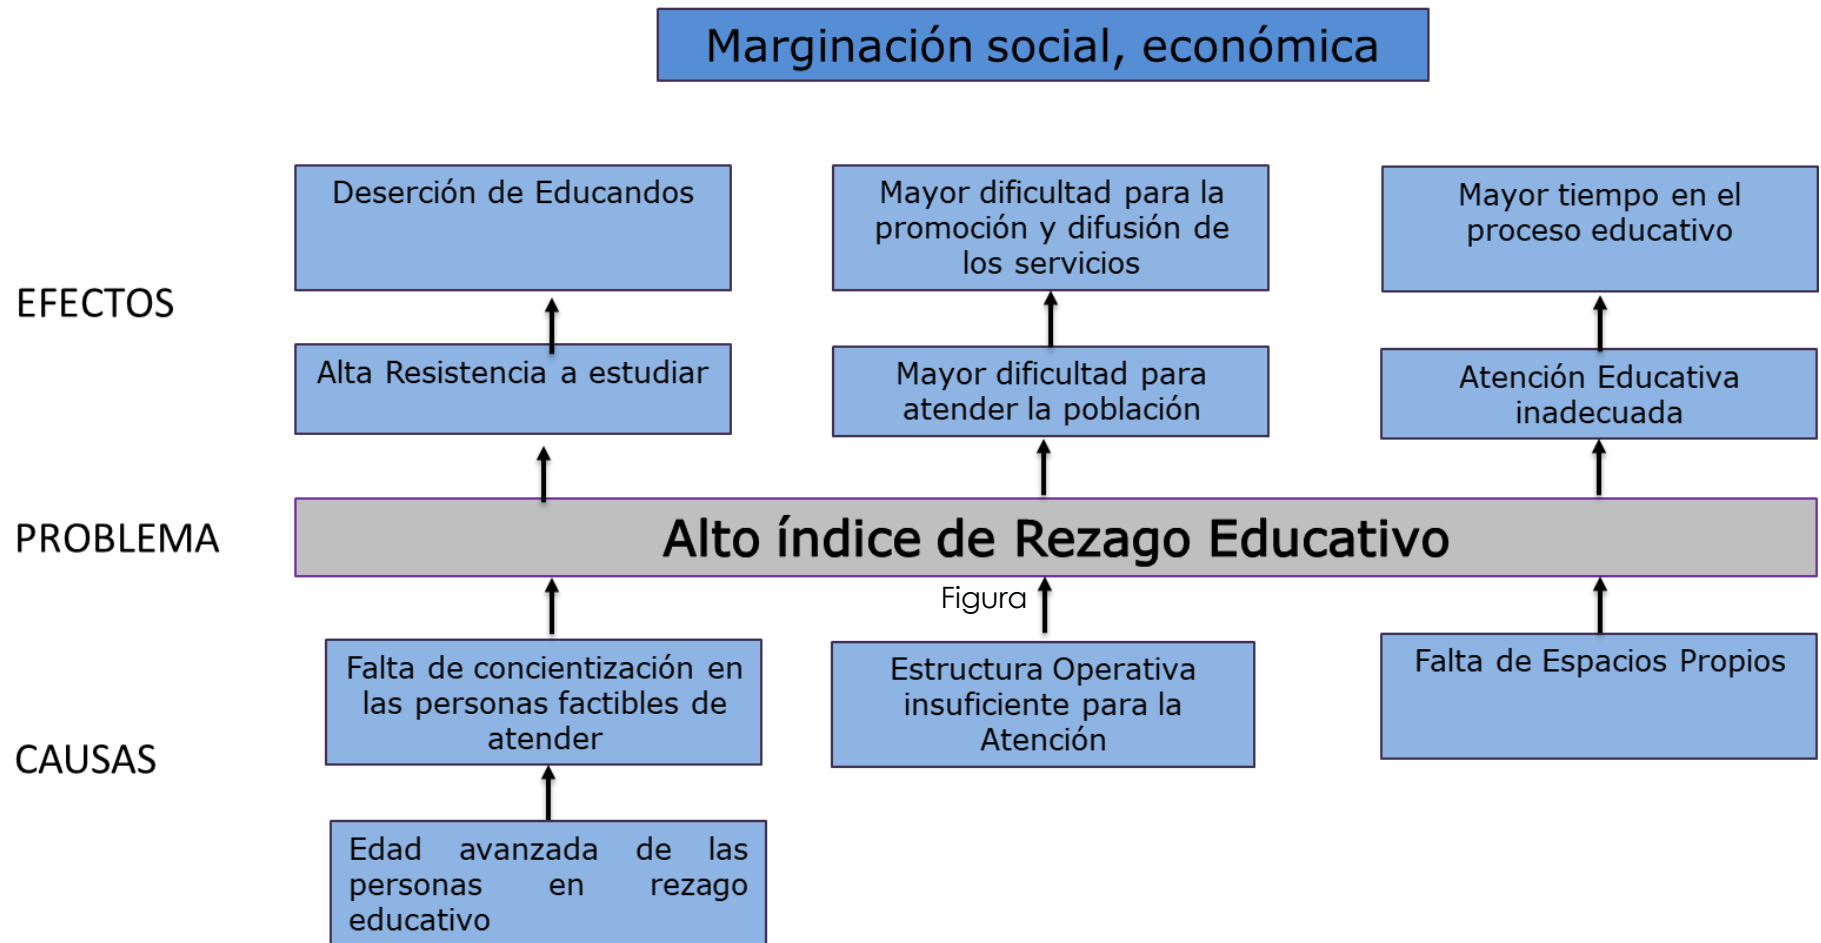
Marginación social, económica

EFECTOS

Deserción de Educandos

Mayor dificultad para la promoción y difusión de los servicios

Mayor tiempo en el proceso educativo

Alta Resistencia a estudiar

Mayor dificultad para atender la población

Atención Educativa inadecuada

PROBLEMA

Alto índice de Rezago Educativo

Figura

CAUSAS

Falta de concientización en las personas factibles de atender

Estructura Operativa insuficiente para la Atención

Falta de Espacios Propios

Edad avanzada de las personas en rezago educativo